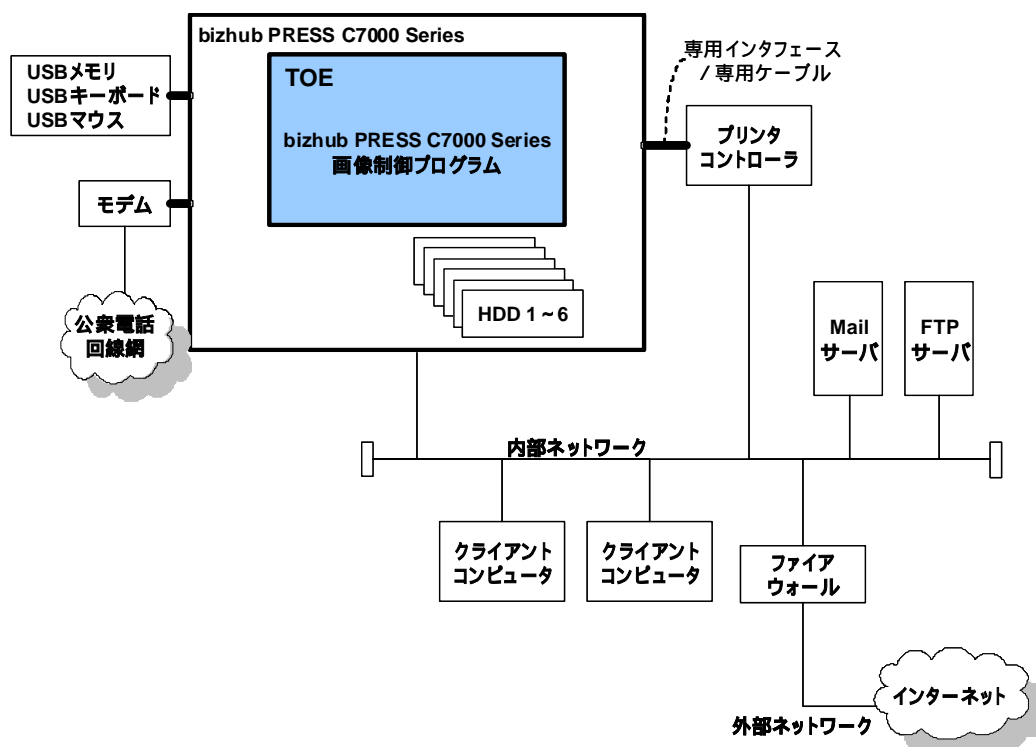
bizhub PRESS C7000 Series

USBメモリ
USBキーボード
USBマウス

TOE

bizhub PRESS C7000 Series
画像制御プログラム

専用インタフェース
/ 専用ケーブル

プリンタ
コントローラ

モデム

HDD 1 ~ 6

公衆電話
回線網

Mail
サーバ

FTP
サーバ

内部ネットワーク

クライアント
コンピュータ

クライアント
コンピュータ

ファイア
ウォール

インターネット

外部ネットワーク